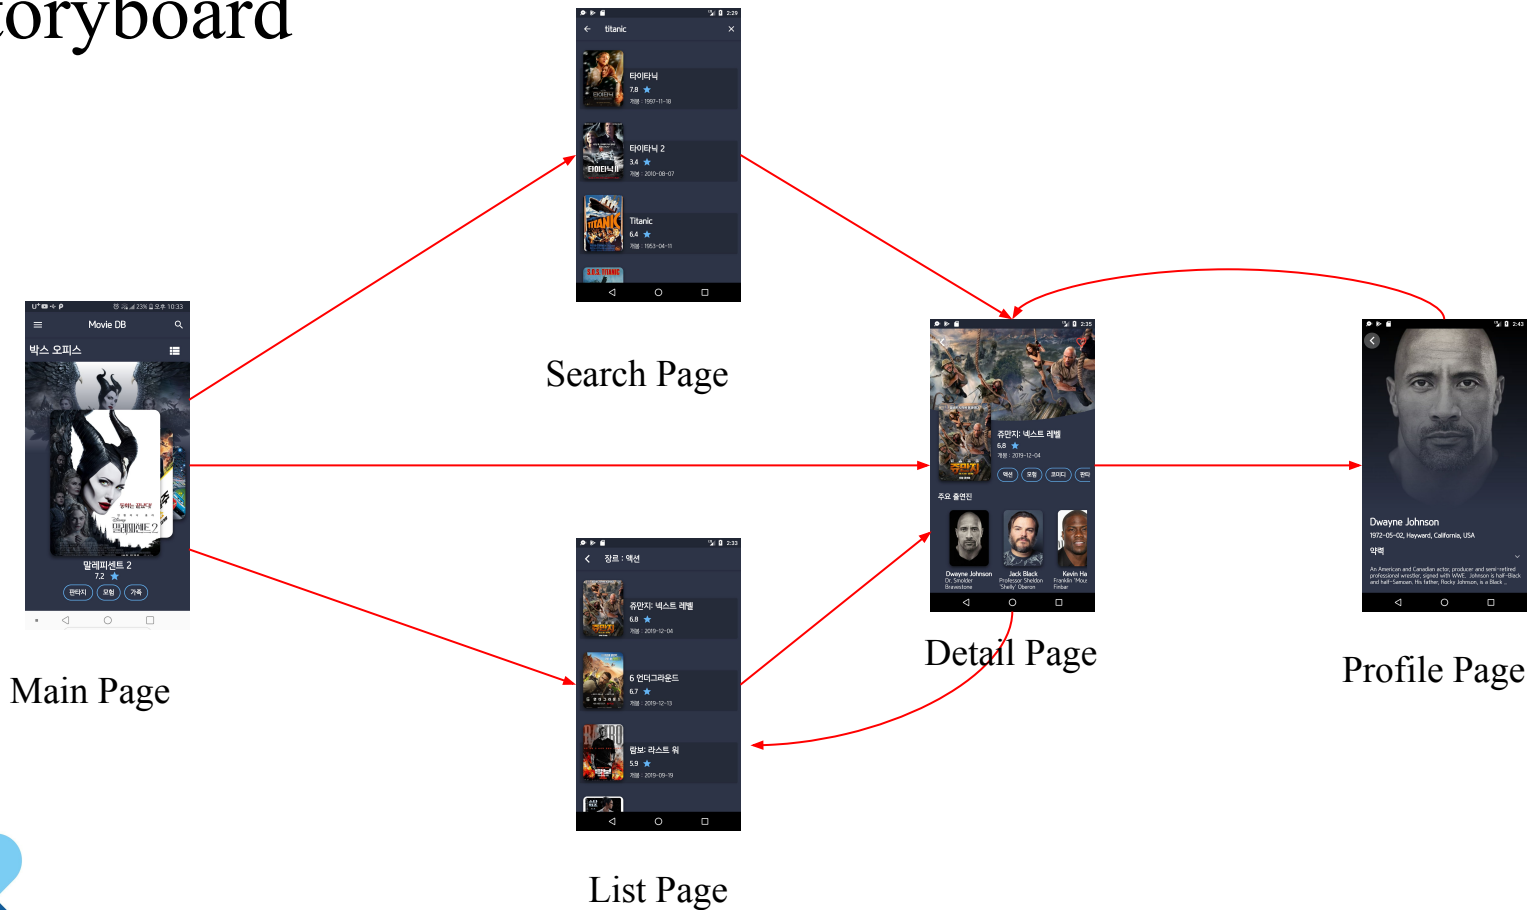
toryboard

Movie DB

박스 오피스

말레피센트 2

7.2

판타지 모험 가족

Main Page

titanic

타이타닉

7.8

개봉 : 1997-11-18

타이타닉 2

3.4

개봉 : 2010-08-07

Titanic

6.4

개봉 : 1953-04-11

Search Page

장르 : 액션

쥬만지: 넥스트 레벨

6.8

개봉 : 2019-12-04

6 언더그라운드

6.7

개봉 : 2019-12-13

람보: 라스트 워

5.9

개봉 : 2019-09-19

List Page

쥬만지: 넥스트 레벨

6.8

개봉 : 2019-12-04

액션 모험 코미디 판타

주요 출연진

Dwayne Johnson
Dr. Smolder Bravestone

Jack Black
Professor Sheldon 'Shelly' Oberon

Kevin Ha
Franklin 'Mous Finbar

Detail Page

Dwayne Johnson

1972-05-02, Hayward, California, USA

약력

An American and Canadian actor, producer and semi-retired professional wrestler, signed with WWE. Johnson is half-Black and half-Samoan. His father, Rocky Johnson, is a Black ...

Profile Page